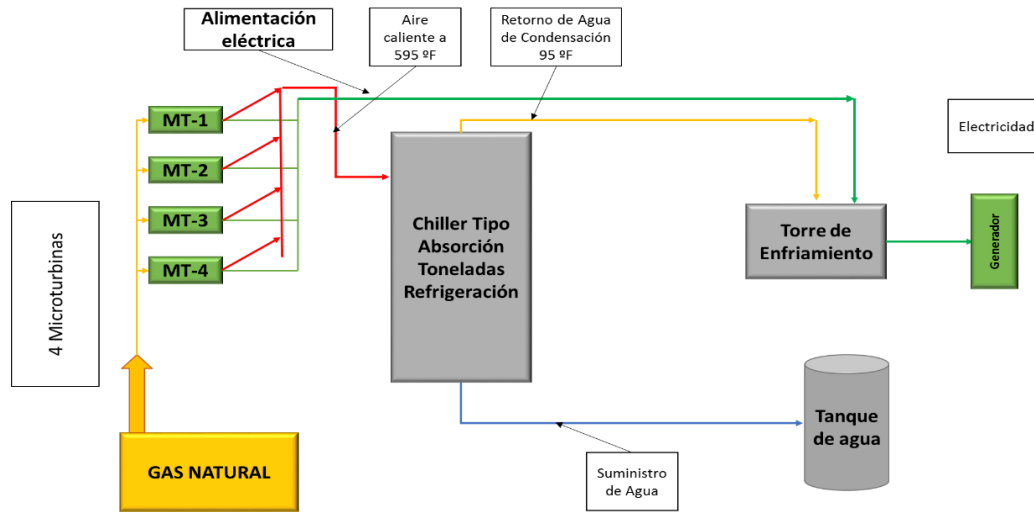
Alimentación eléctrica

Aire caliente a 595 ºF

Retorno de Agua de Condensación 95 ºF

Electricidad

4 Microturbinas

MT-1

MT-2

MT-3

MT-4

Chiller Tipo Absorción Toneladas Refrigeración

Torre de Enfriamiento

Generador

Tanque de agua

GAS NATURAL

Suministro de Agua